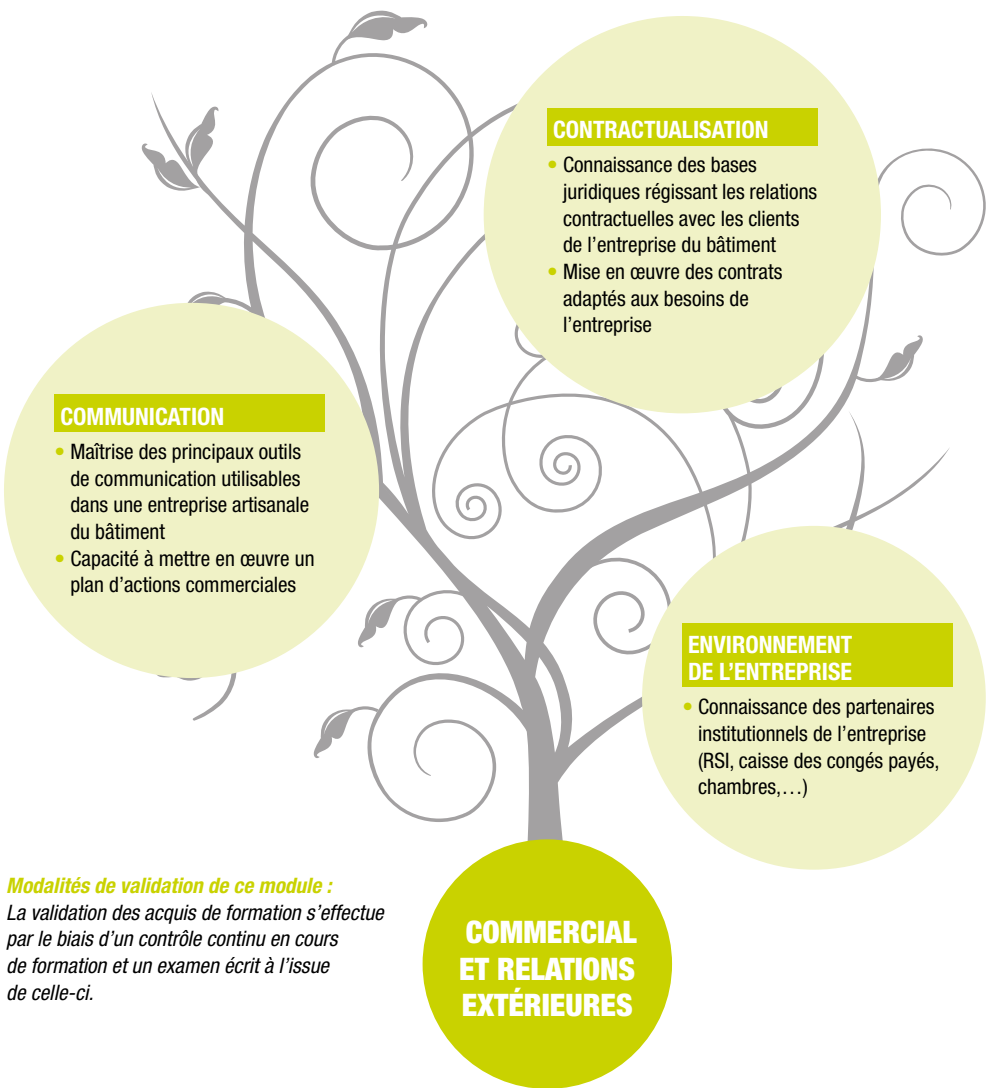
CONTRACTUALISATION

• Connaissance des bases juridiques régissant les relations contractuelles avec les clients de l'entreprise du bâtiment
• Mise en œuvre des contrats adaptés aux besoins de l'entreprise

COMMUNICATION

• Maîtrise des principaux outils de communication utilisables dans une entreprise artisanale du bâtiment
• Capacité à mettre en œuvre un plan d'actions commerciales

ENVIRONNEMENT DE L'ENTREPRISE

• Connaissance des partenaires institutionnels de l'entreprise (RSI, caisse des congés payés, chambres,…)

Modalités de validation de ce module :
La validation des acquis de formation s'effectue par le biais d'un contrôle continu en cours de formation et un examen écrit à l'issue de celle-ci.

COMMERCIAL ET RELATIONS EXTÉRIEURES